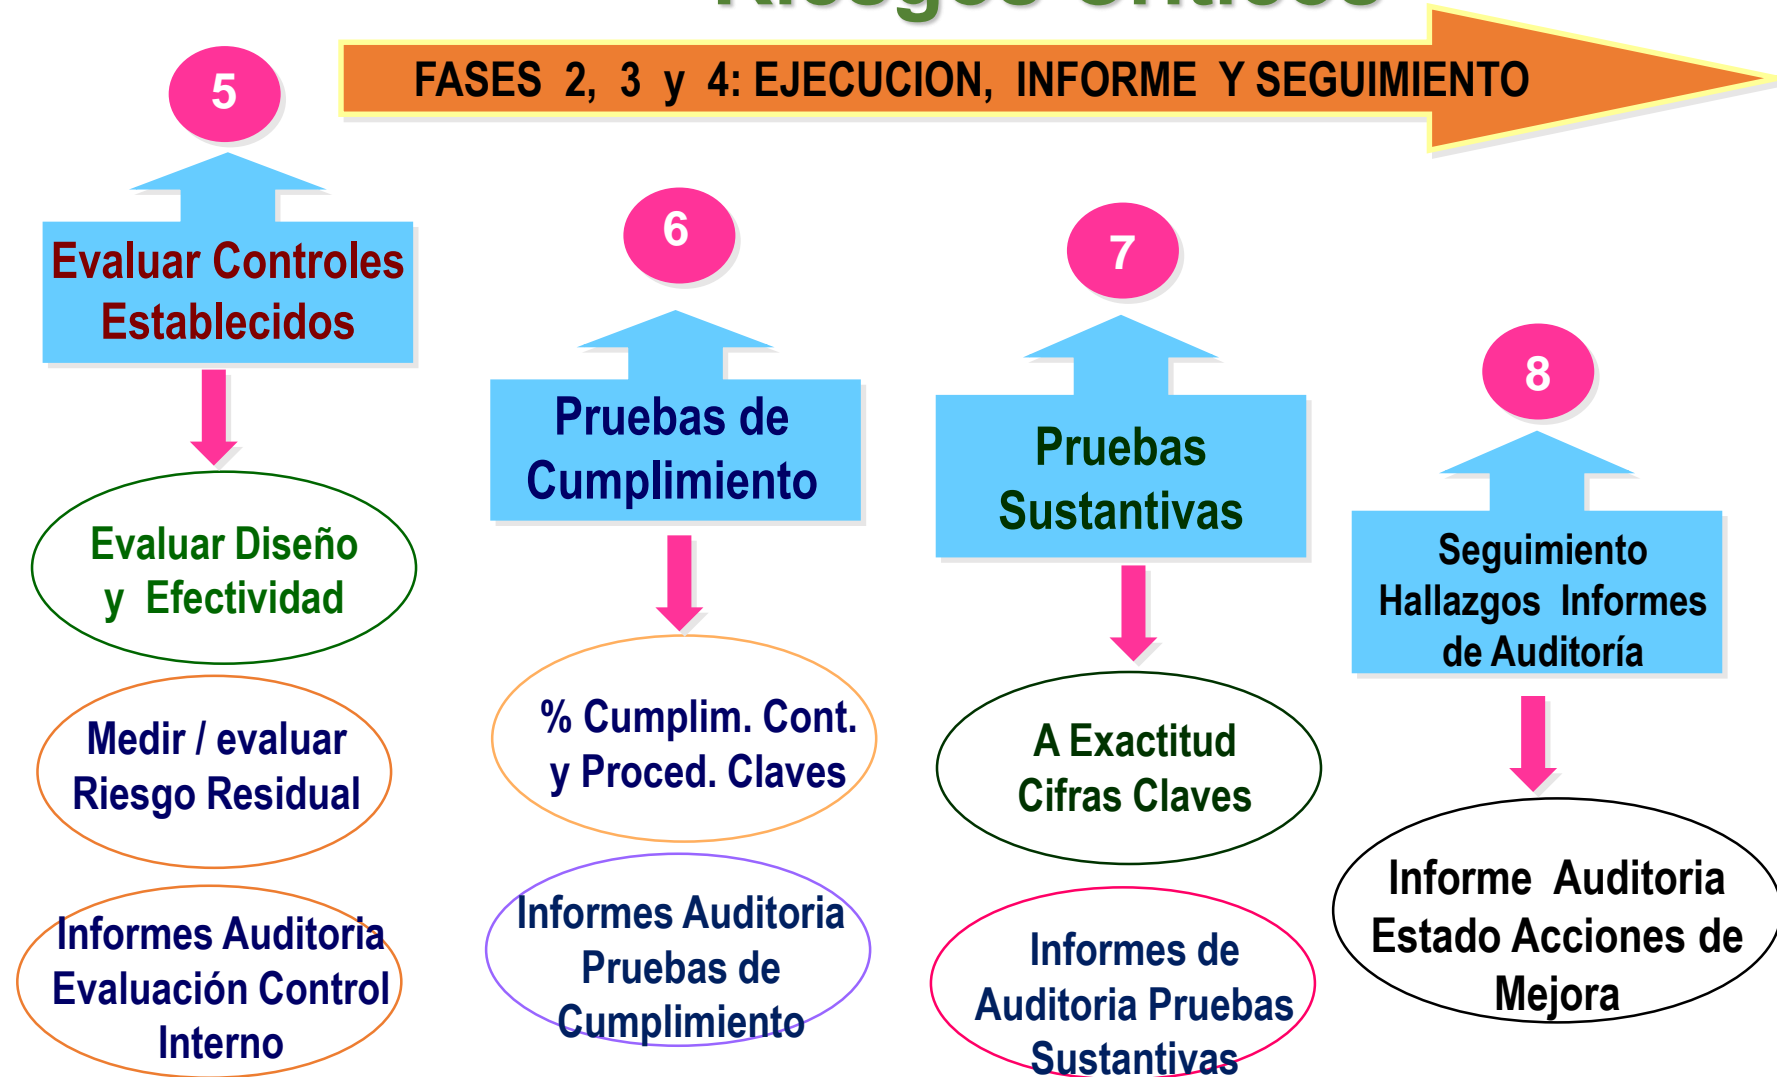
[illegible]

FASES 2, 3 y 4: EJECUCION, INFORME Y SEGUIMIENTO

5

Evaluar Controles Establecidos

Evaluar Diseño y Efectividad

Medir / evaluar Riesgo Residual

Informes Auditoria Evaluación Control Interno

6

Pruebas de Cumplimiento

% Cumplim. Cont. y Proced. Claves

Informes Auditoria Pruebas de Cumplimiento

7

Pruebas Sustantivas

A Exactitud Cifras Claves

Informes de Auditoria Pruebas Sustantivas

8

Seguimiento Hallazgos Informes de Auditoría

Informe Auditoria Estado Acciones de Mejora